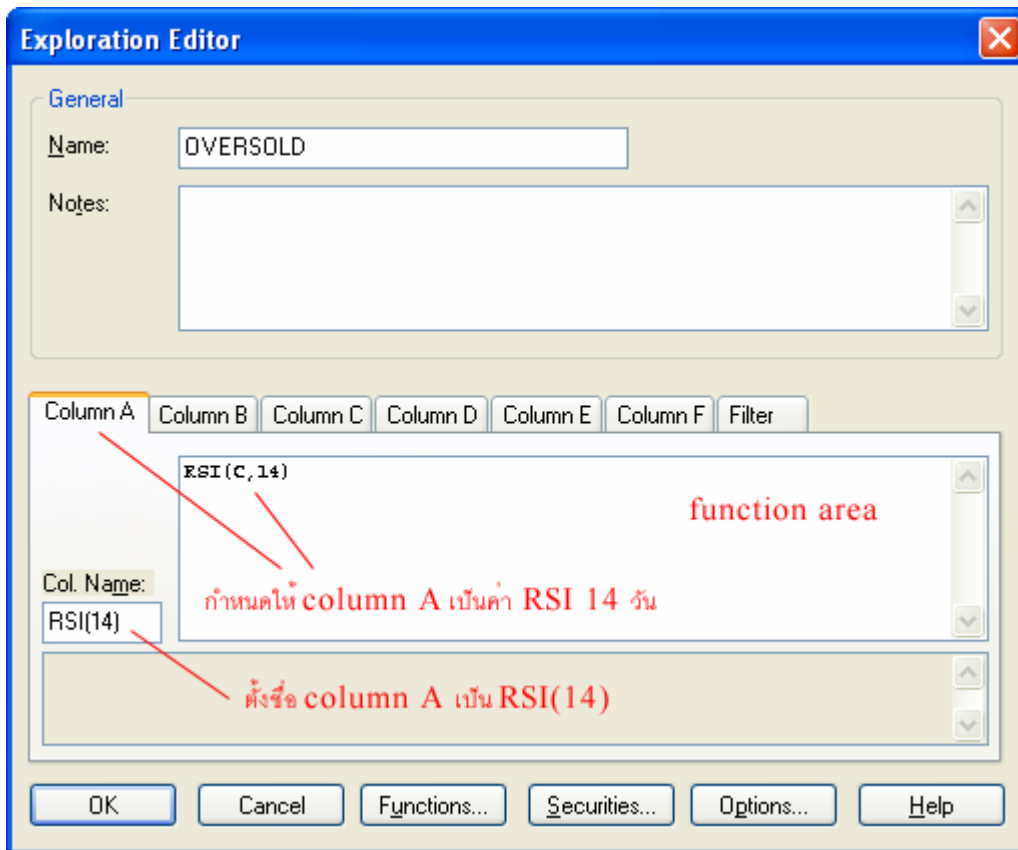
Exploration Editor

General
Name: OVERSOLD
Notes:

Column A | Column B | Column C | Column D | Column E | Column F | Filter

RSI(C,14)

function area

Col. Name:
RSI(14)

กำหนดให้ column A เป็นค่า RSI 14 วัน

ตั้งชื่อ column A เป็น RSI(14)

OK Cancel Functions... Securities... Options... Help